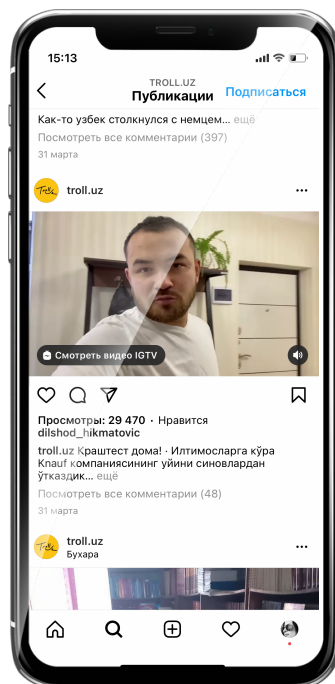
15:13

TROLL.UZ
Публикации
Подписаться

Как-то узбек столкнулся с немцем... ещё
Посмотреть все комментарии (397)
31 марта

troll.uz

Смотреть видео IGTV

Просмотры: 29 470 · Нравится dilshod_hikmatovic
troll.uz Краштест дома! · Илтимосларга кўра Knauf компаниясининг уйини синовлардан ўтказдик... ещё
Посмотреть все комментарии (48)
31 марта

troll.uz
Бухара